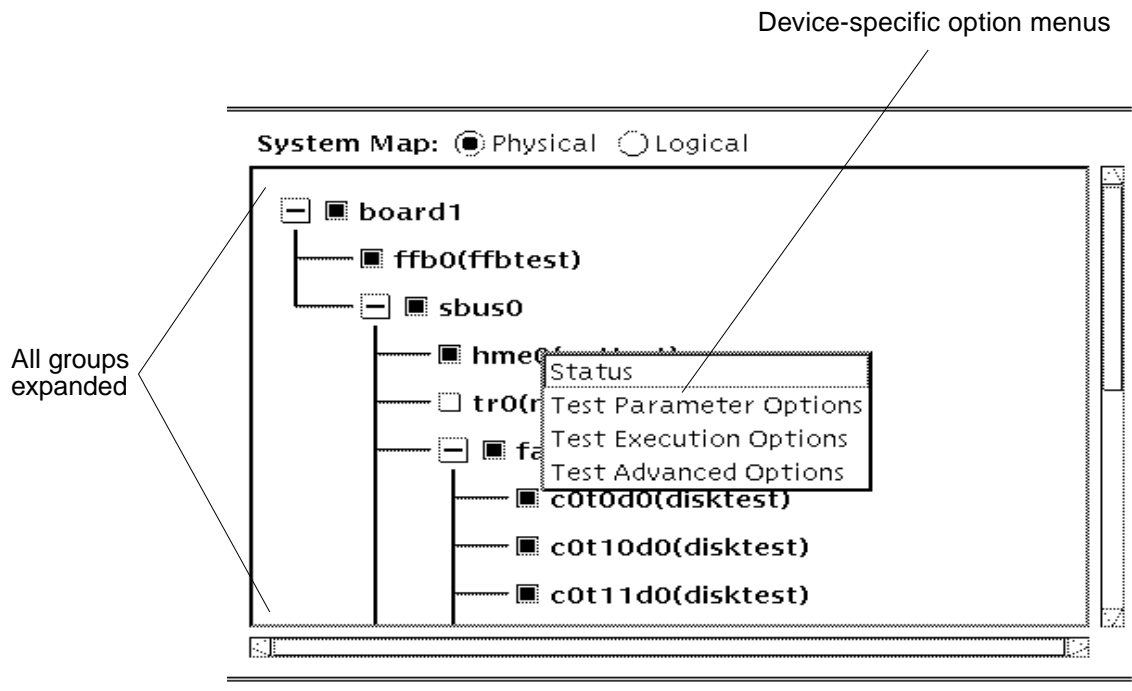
Device-specific option menus

System Map: Physical Logical

board1

ffb0(ffbtest)

sbus0

All groups expanded

hme0([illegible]

tr0(r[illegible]

fa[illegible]

Status

Test Parameter Options

Test Execution Options

Test Advanced Options

c0t0d0(disktest)

c0t10d0(disktest)

c0t11d0(disktest)